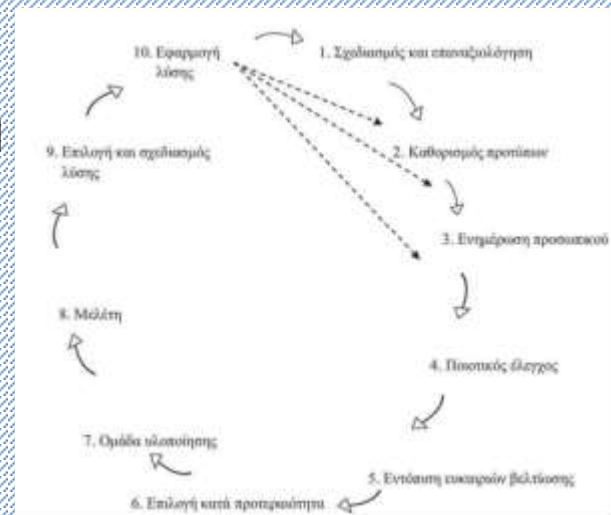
10. Εφαρμογή λύσης

1. Σχεδιασμός και επαναξιολόγηση

2. Καθορισμός προτύπων

3. Ενημέρωση προσωπικού

4. Ποιοτικός έλεγχος

5. Εντόπιση ευκαιριών βελτίωσης

6. Επιλογή κατά προτεραιότητα

7. Ομάδα υλοποίησης

8. Μελέτη

9. Επιλογή και σχεδιασμός λύσης